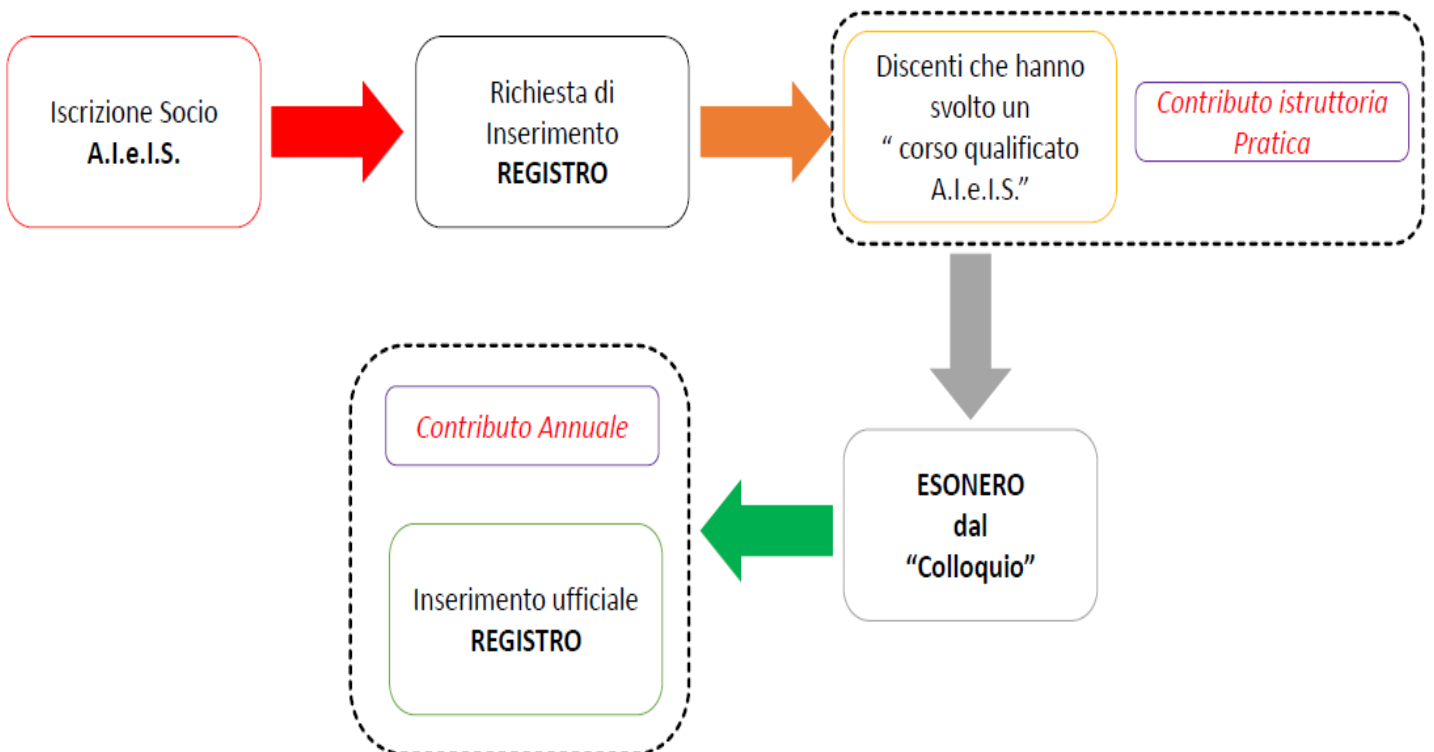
Iscrizione Socio
**A.I.e.I.S.**

Richiesta di Inserimento
**REGISTRO**

Discenti che hanno svolto un " corso qualificato A.I.e.I.S."

Contributo istruttoria Pratica

**ESONERO dal "Colloquio"**

Contributo Annuale

Inserimento ufficiale
**REGISTRO**